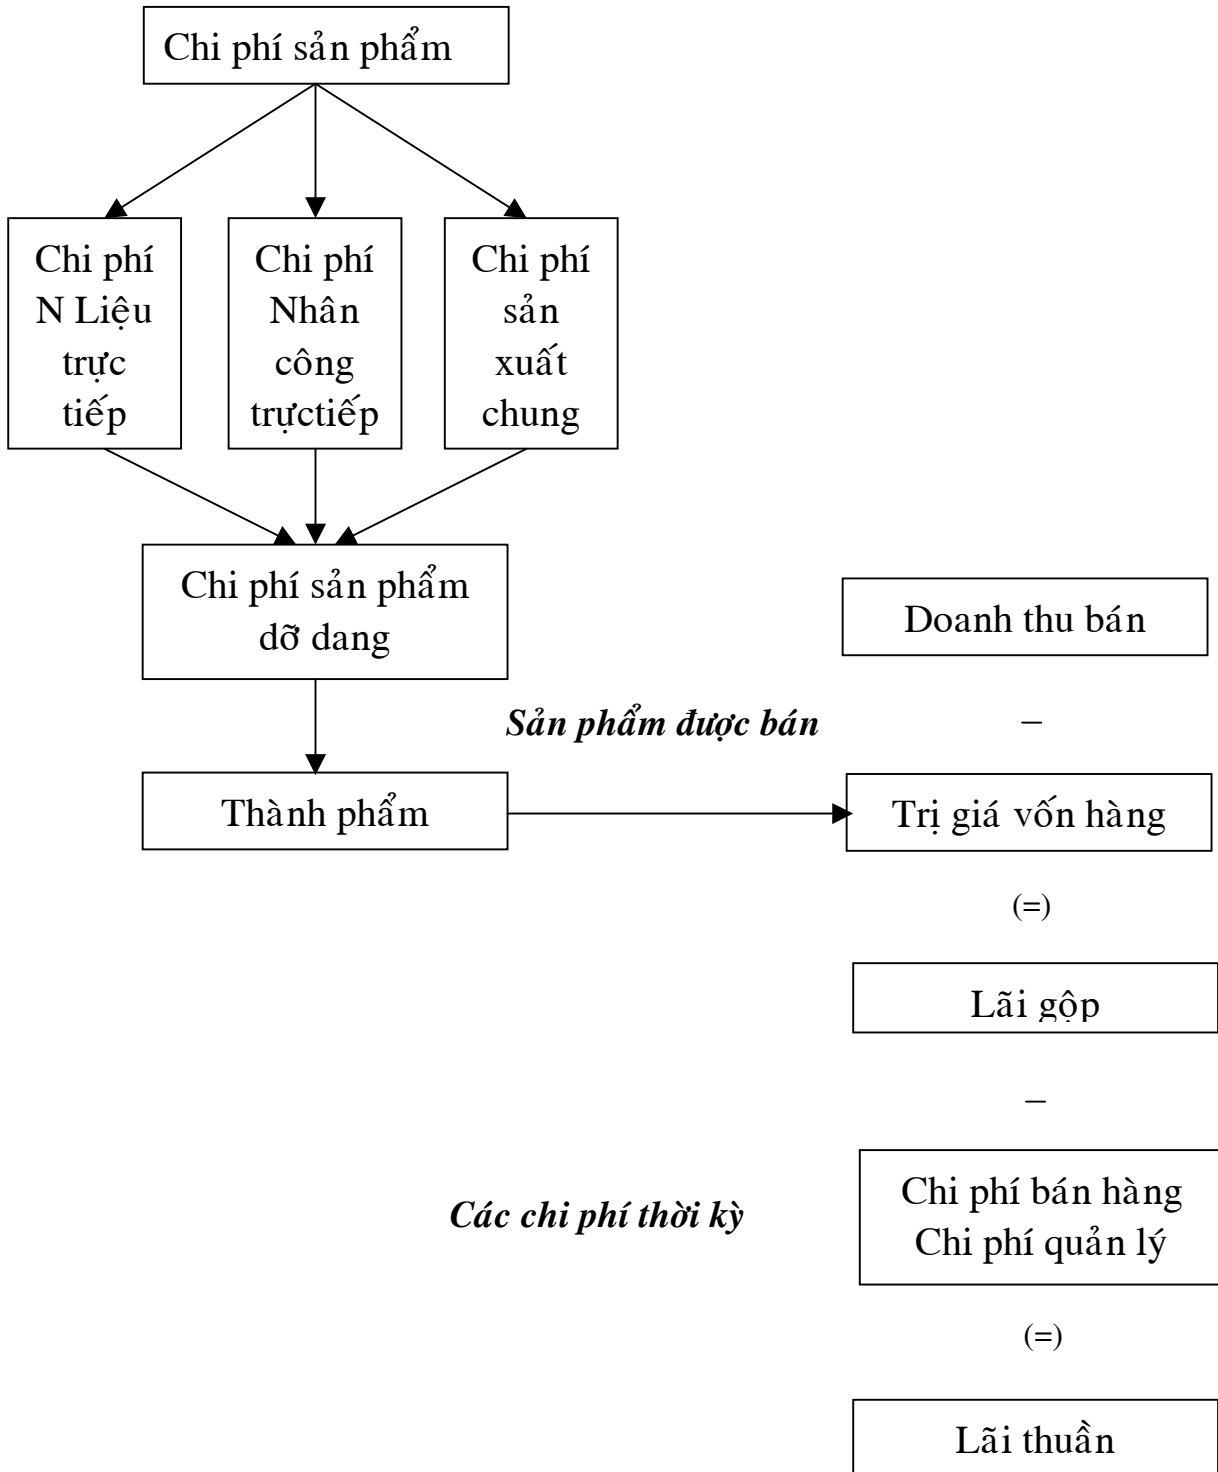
Chi phí sản phẩm

Chi phí N Liệu trực tiếp

Chi phí Nhân công trựctiếp

Chi phí sản xuất chung

Chi phí sản phẩm dỡ dang

Doanh thu bán

*Sản phẩm được bán*

–

Thành phẩm

Trị giá vốn hàng

(=)

Lãi gộp

–

*Các chi phí thời kỳ*

Chi phí bán hàng
Chi phí quản lý

(=)

Lãi thuần